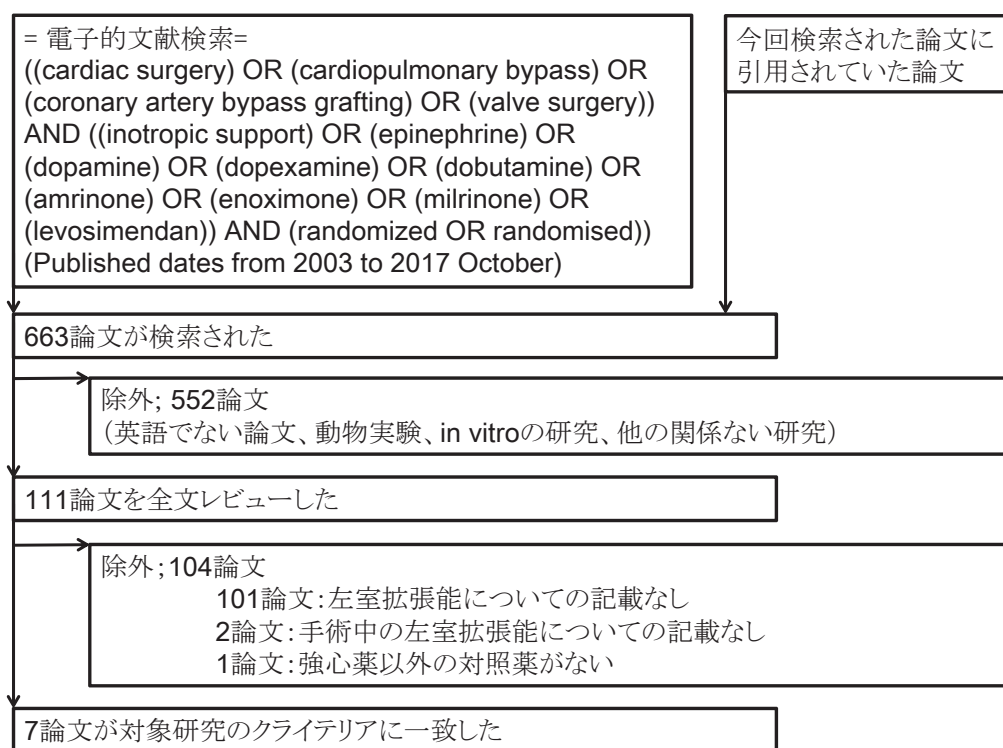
= 電子的文献検索=
((cardiac surgery) OR (cardiopulmonary bypass) OR (coronary artery bypass grafting) OR (valve surgery)) AND ((inotropic support) OR (epinephrine) OR (dopamine) OR (dopexamine) OR (dobutamine) OR (amrinone) OR (enoximone) OR (milrinone) OR (levosimendan)) AND (randomized OR randomised))
(Published dates from 2003 to 2017 October)

今回検索された論文に引用されていた論文

663論文が検索された

除外; 552論文
（英語でない論文、動物実験、in vitroの研究、他の関係ない研究）

111論文を全文レビューした

除外;104論文
101論文:左室拡張能についての記載なし
2論文:手術中の左室拡張能についての記載なし
1論文:強心薬以外の対照薬がない

7論文が対象研究のクライテリアに一致した